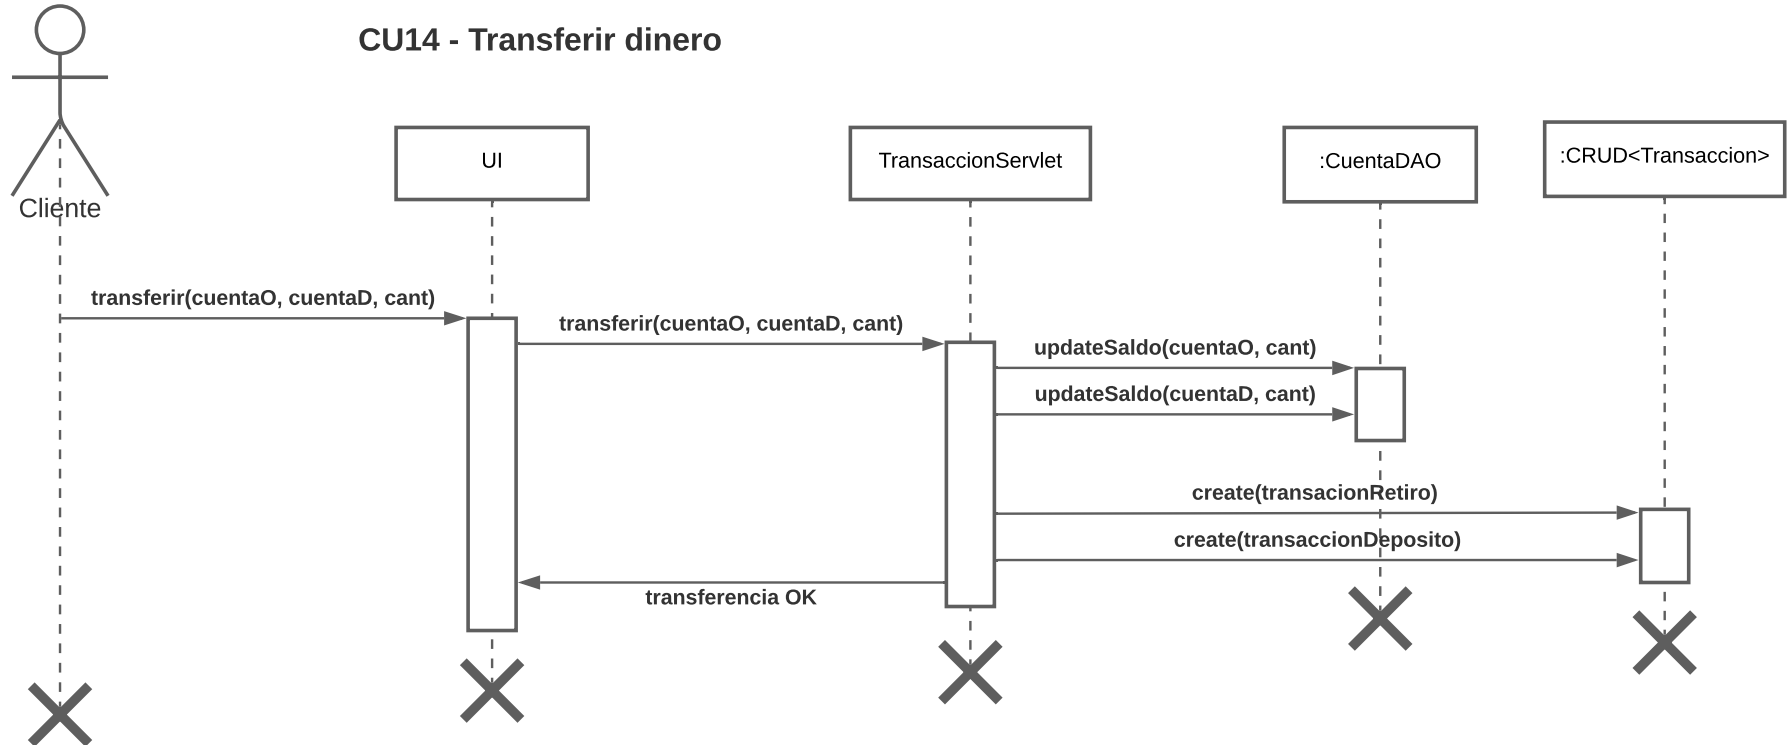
CU14 - Transferir dinero

Cliente

UI

TransaccionServlet

:CuentaDAO

:CRUD<Transaccion>

transferir(cuentaO, cuentaD, cant)

transferir(cuentaO, cuentaD, cant)

updateSaldo(cuentaO, cant)

updateSaldo(cuentaD, cant)

create(transacionRetiro)

create(transaccionDeposito)

transferencia OK